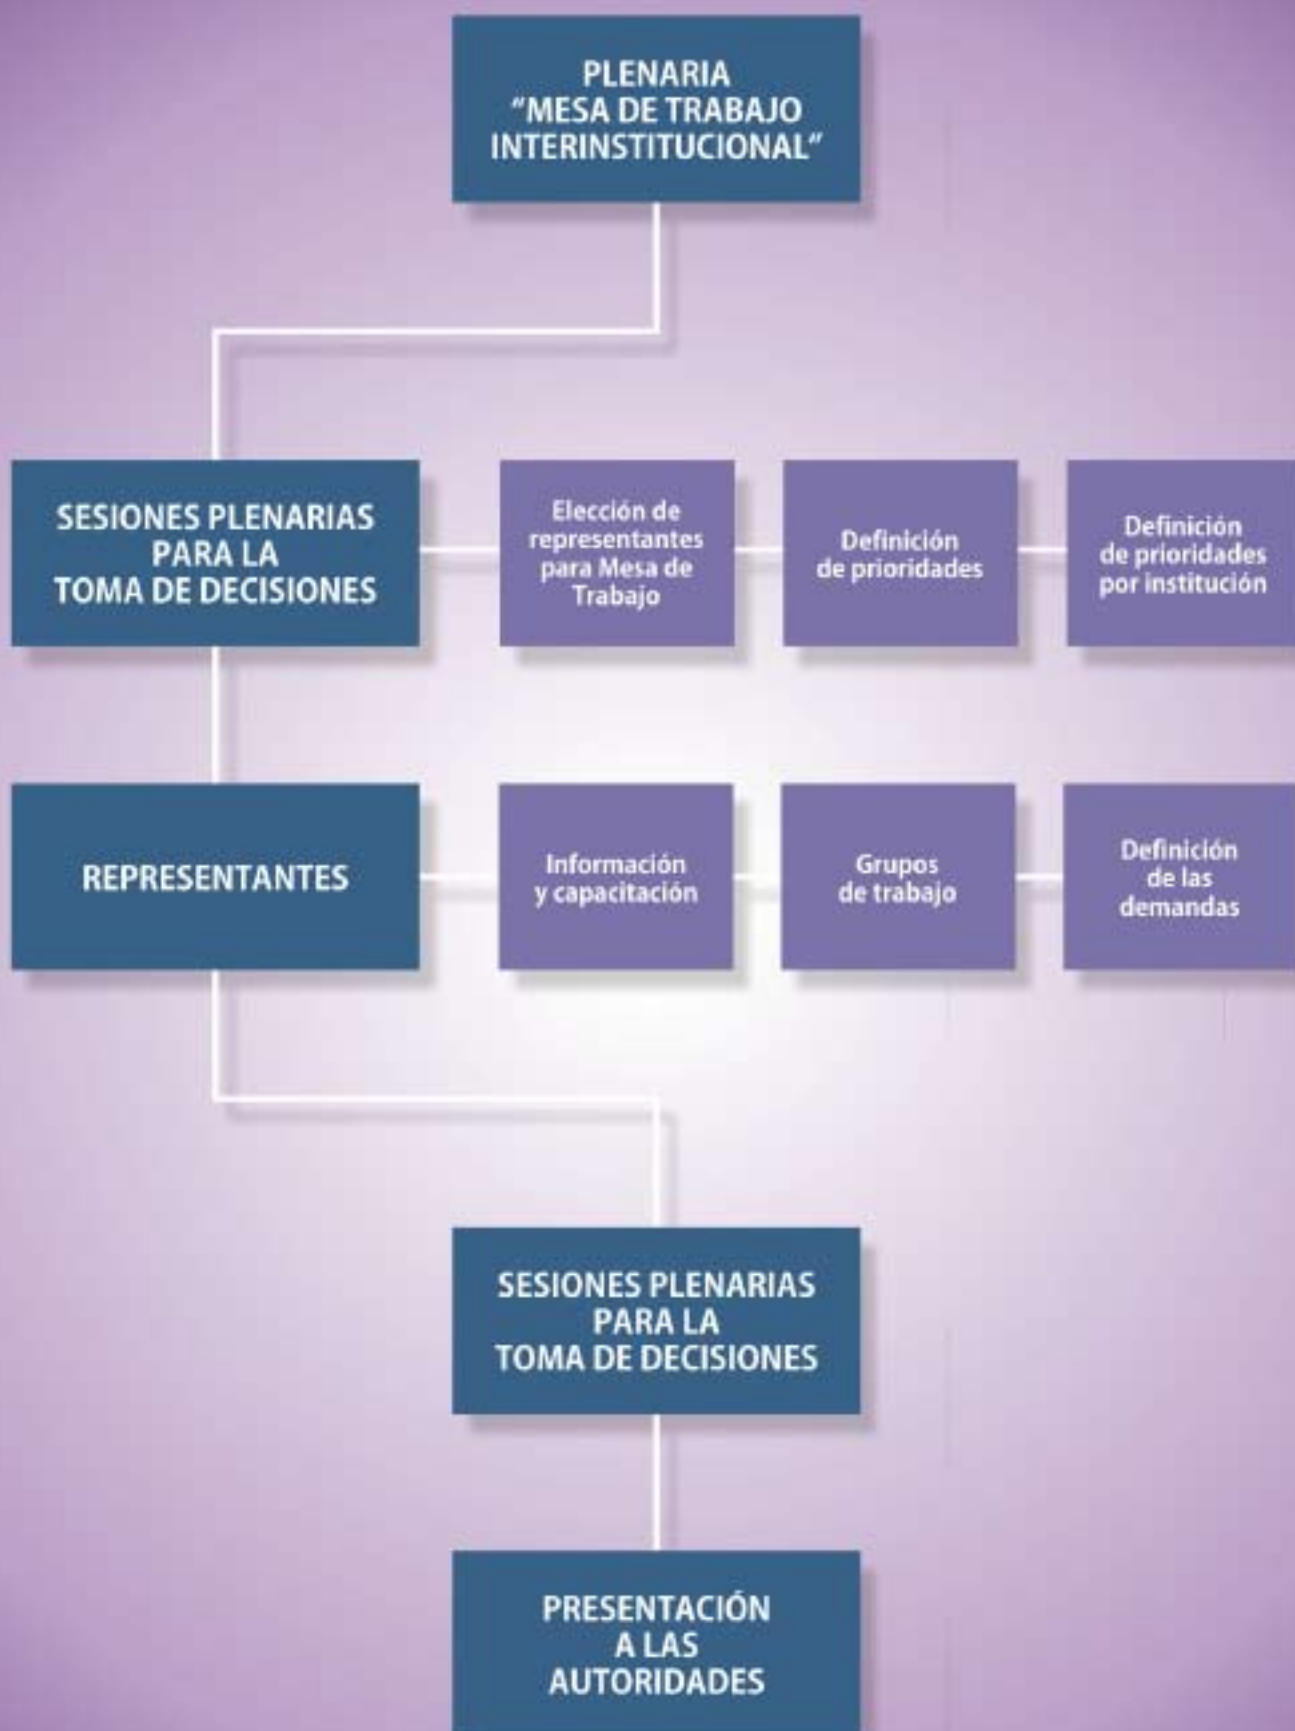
PLENARIA
"MESA DE TRABAJO INTERINSTITUCIONAL"

SESIONES PLENARIAS PARA LA TOMA DE DECISIONES

Elección de representantes para Mesa de Trabajo

Definición de prioridades

Definición de prioridades por institución

REPRESENTANTES

Información y capacitación

Grupos de trabajo

Definición de las demandas

SESIONES PLENARIAS PARA LA TOMA DE DECISIONES

PRESENTACIÓN A LAS AUTORIDADES